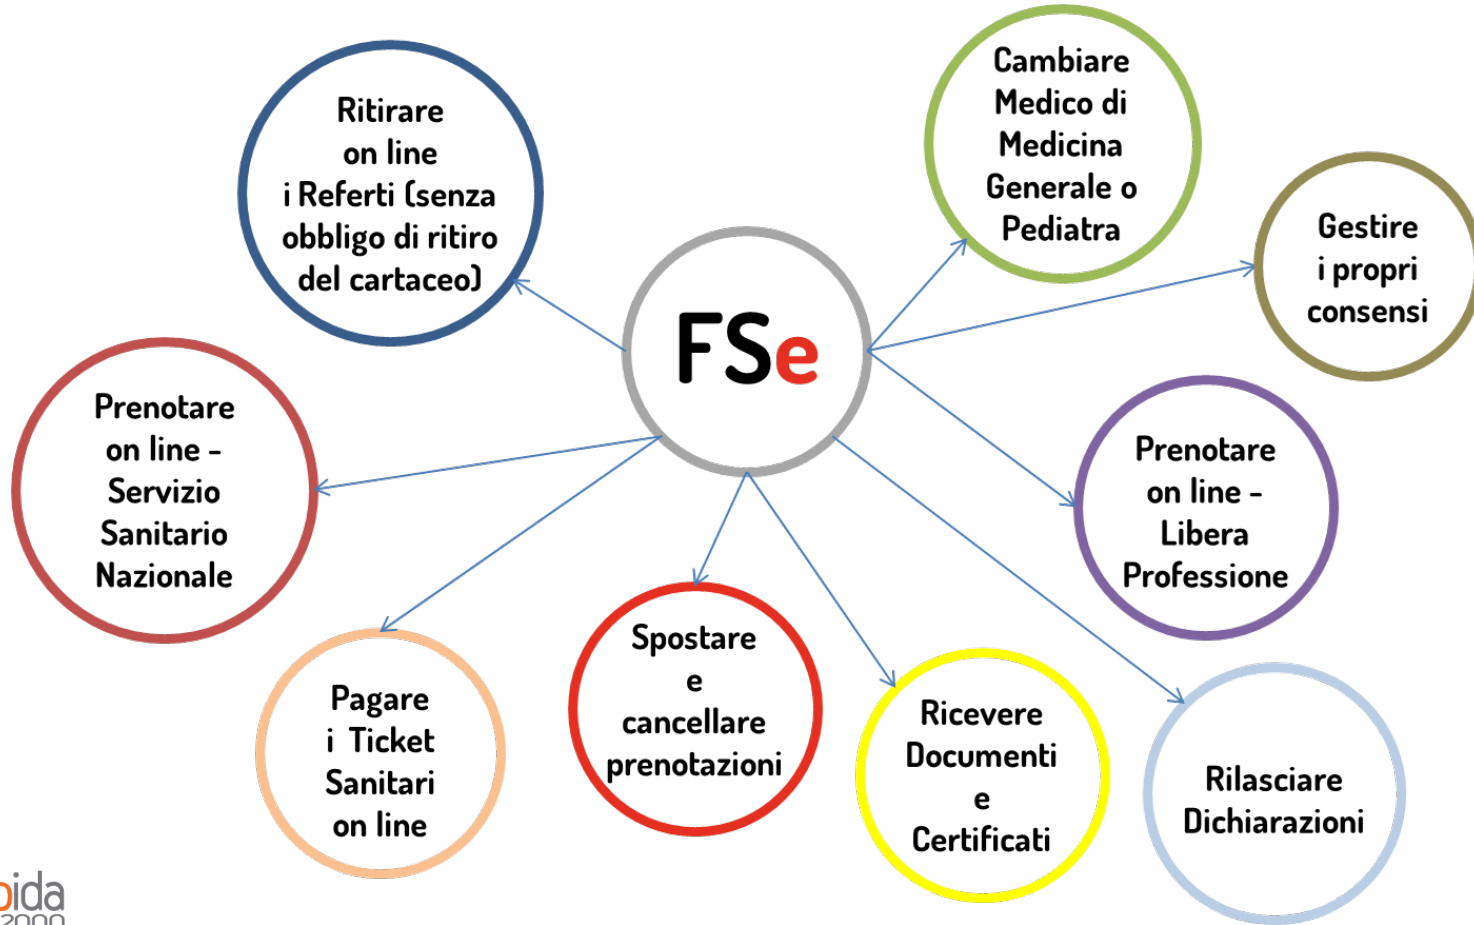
FSe

Ritirare on line i Referti (senza obbligo di ritiro del cartaceo)

Cambiare Medico di Medicina Generale o Pediatra

Gestire i propri consensi

Prenotare on line - Servizio Sanitario Nazionale

Prenotare on line - Libera Professione

Pagare i Ticket Sanitari on line

Spostare e cancellare prenotazioni

Ricevere Documenti e Certificati

Rilasciare Dichiarazioni

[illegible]ida
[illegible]2000